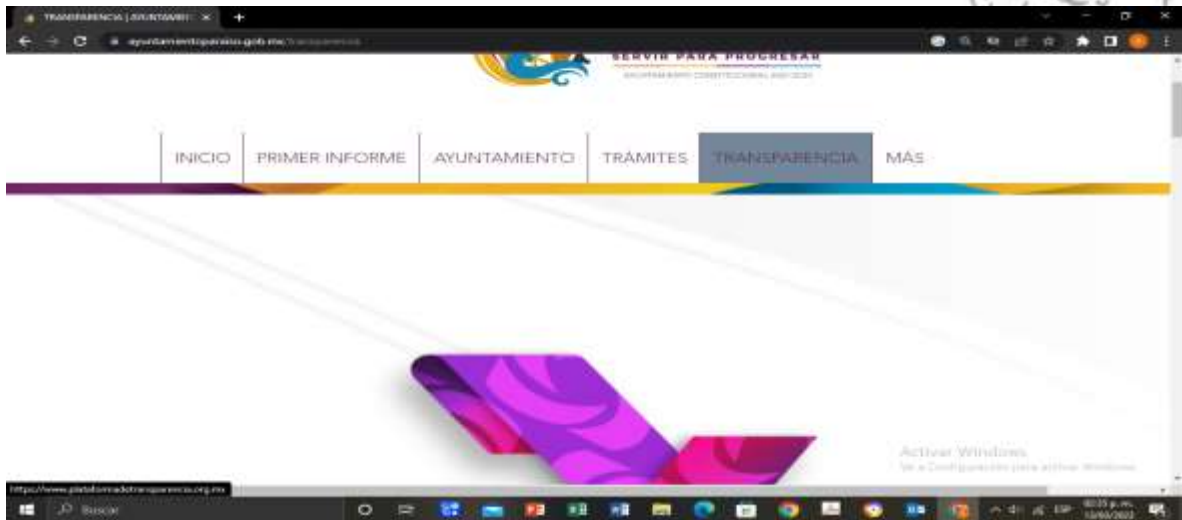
TRANSPARENCIA | AYUNTAMIEN ×
ayuntamientoparaiso.gob.mx/transparencia
SERVIR PARA PROGRESAR
AYUNTAMIENTO CONSTITUCIONAL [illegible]
INICIO
PRIMER INFORME
AYUNTAMIENTO
TRÁMITES
TRANSPARENCIA
MÁS
Activar Windows
Ve a Configuración para activar Windows.
https://www.plataformadetransparencia.org.mx
Buscar
ESP
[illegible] p. m.
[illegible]